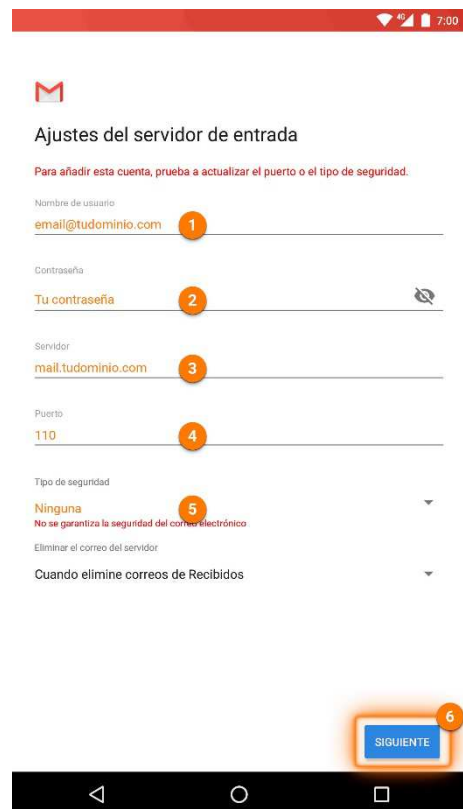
4G 7:00

Ajustes del servidor de entrada

Para añadir esta cuenta, prueba a actualizar el puerto o el tipo de seguridad.

Nombre de usuario
email@tudominio.com 1

Contraseña
Tu contraseña 2

Servidor
mail.tudominio.com 3

Puerto
110 4

Tipo de seguridad
Ninguna 5
No se garantiza la seguridad del correo electrónico

Eliminar el correo del servidor
Cuando elimine correos de Recibidos

6
SIGUIENTE